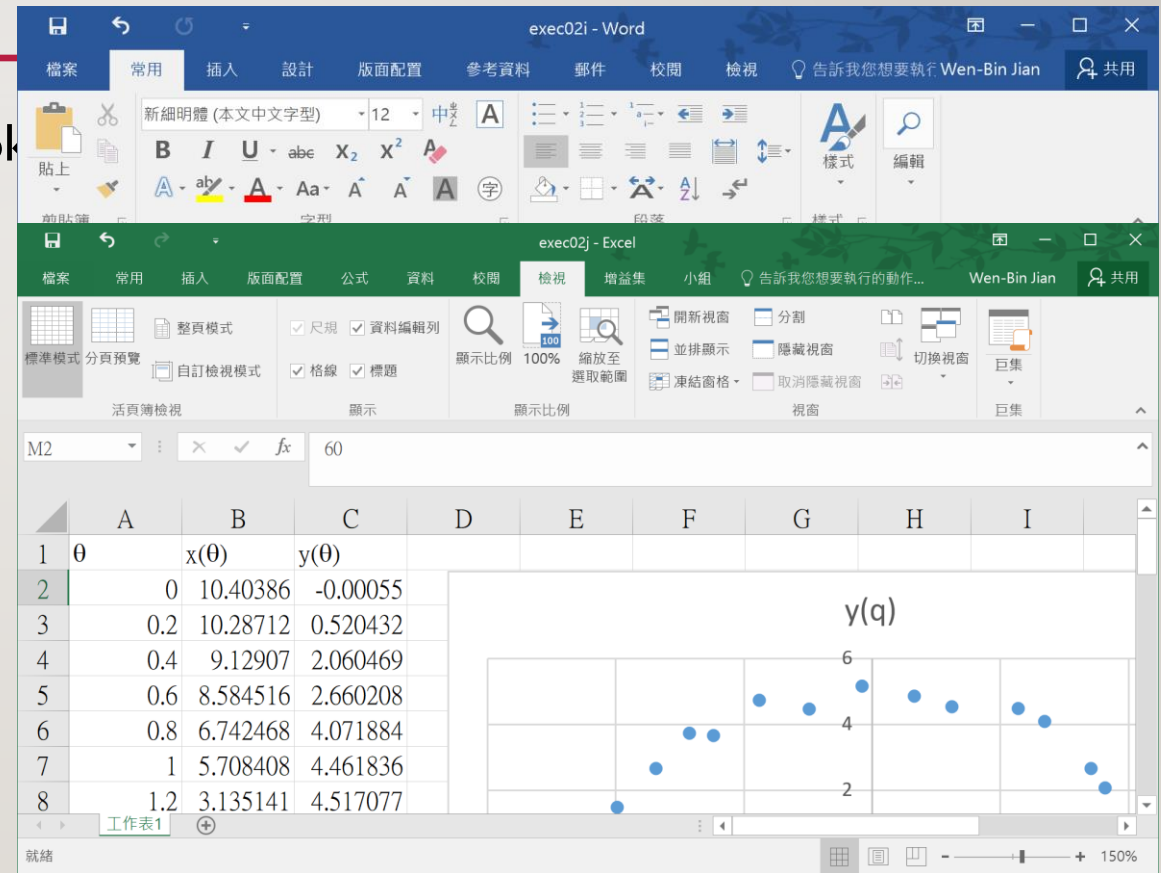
exec02i - Word

檔案 常用 插入 設計 版面配置 參考資料 郵件 校閱 檢視 告訴我您想要執行 Wen-Bin Jian 共用

貼上 新細明體 (本文中文字型) 12 中 A B I U abc $X_2$ $X^2$ A Aa A A A 字 樣式 編輯

剪貼簿 字型 段落 樣式

exec02j - Excel

檔案 常用 插入 版面配置 公式 資料 校閱 檢視 增益集 小組 告訴我您想要執行的動作... Wen-Bin Jian 共用

標準模式 分頁預覽 整頁模式 自訂檢視模式 尺規 資料編輯列 格線 標題 顯示比例 100% 縮放至選取範圍 開新視窗 並排顯示 凍結窗格 分割 隱藏視窗 取消隱藏視窗 切換視窗 巨集

活頁簿檢視 顯示 顯示比例 視窗 巨集

M2 fx 60

| | A | B | C | D | E | F | G | H | I |
|---|---|---|---|---|---|---|---|---|---|
| 1 | θ | x(θ) | y(θ) | | | | | | |
| 2 | 0 | 10.40386 | -0.00055 | | | | | | |
| 3 | 0.2 | 10.28712 | 0.520432 | | | | | | |
| 4 | 0.4 | 9.12907 | 2.060469 | | | | | | |
| 5 | 0.6 | 8.584516 | 2.660208 | | | | | | |
| 6 | 0.8 | 6.742468 | 4.071884 | | | | | | |
| 7 | 1 | 5.708408 | 4.461836 | | | | | | |
| 8 | 1.2 | 3.135141 | 4.517077 | | | | | | |

y(q)
6
4
2

工作表1

就緒 150%